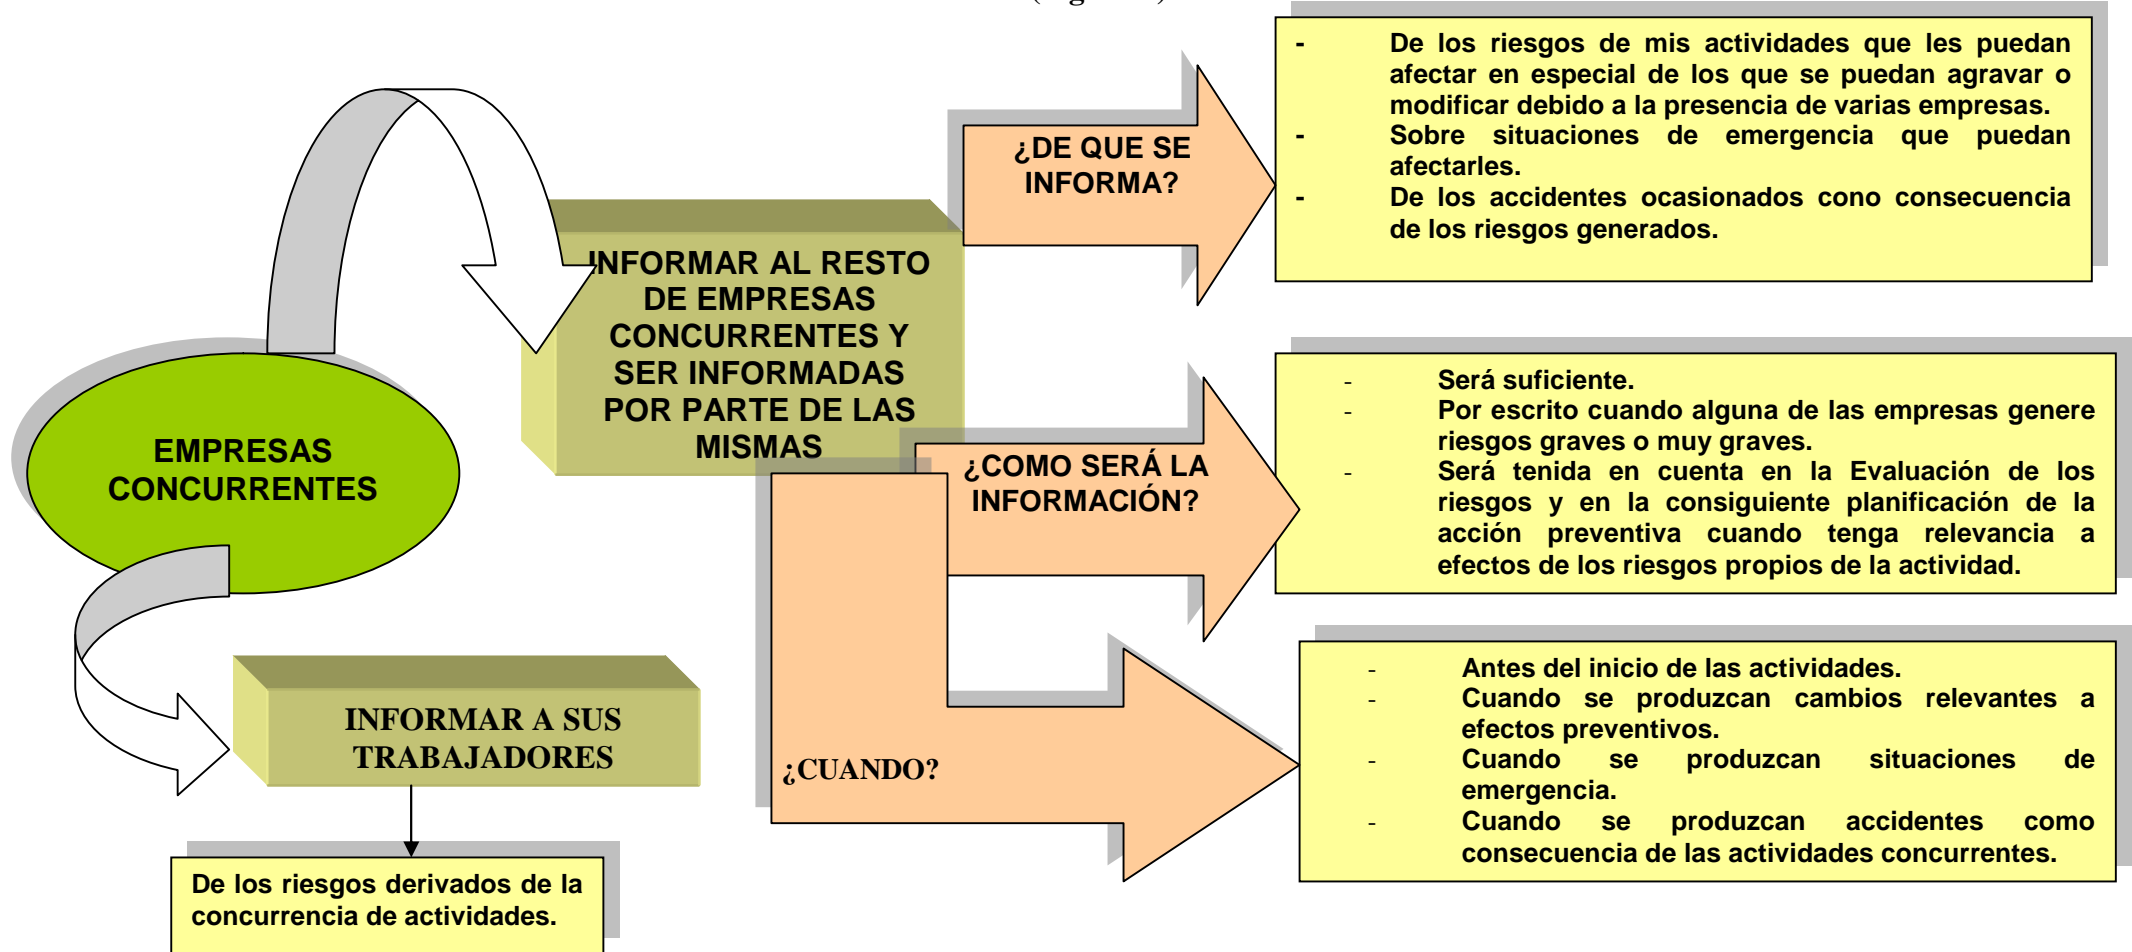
EMPRESAS CONCURRENTES

INFORMAR AL RESTO DE EMPRESAS CONCURRENTES Y SER INFORMADAS POR PARTE DE LAS MISMAS

¿DE QUE SE INFORMA?

- De los riesgos de mis actividades que les puedan afectar en especial de los que se puedan agravar o modificar debido a la presencia de varias empresas.
- Sobre situaciones de emergencia que puedan afectarles.
- De los accidentes ocasionados cono consecuencia de los riesgos generados.

¿COMO SERÁ LA INFORMACIÓN?

- Será suficiente.
- Por escrito cuando alguna de las empresas genere riesgos graves o muy graves.
- Será tenida en cuenta en la Evaluación de los riesgos y en la consiguiente planificación de la acción preventiva cuando tenga relevancia a efectos de los riesgos propios de la actividad.

¿CUANDO?

- Antes del inicio de las actividades.
- Cuando se produzcan cambios relevantes a efectos preventivos.
- Cuando se produzcan situaciones de emergencia.
- Cuando se produzcan accidentes como consecuencia de las actividades concurrentes.

INFORMAR A SUS TRABAJADORES

De los riesgos derivados de la concurrencia de actividades.